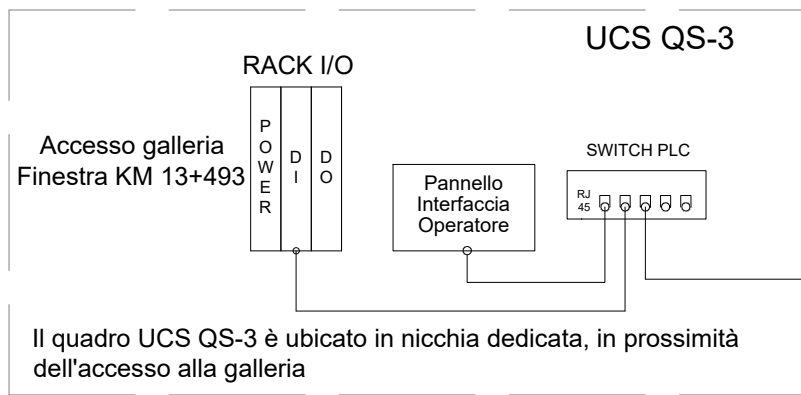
UCS QS-3

RACK I/O

Accesso galleria
Finestra KM 13+493

POWER

DI

DO

SWITCH PLC

Pannello
Interfaccia
Operatore

RJ 45

Il quadro UCS QS-3 è ubicato in nicchia dedicata, in prossimità dell'accesso alla galleria